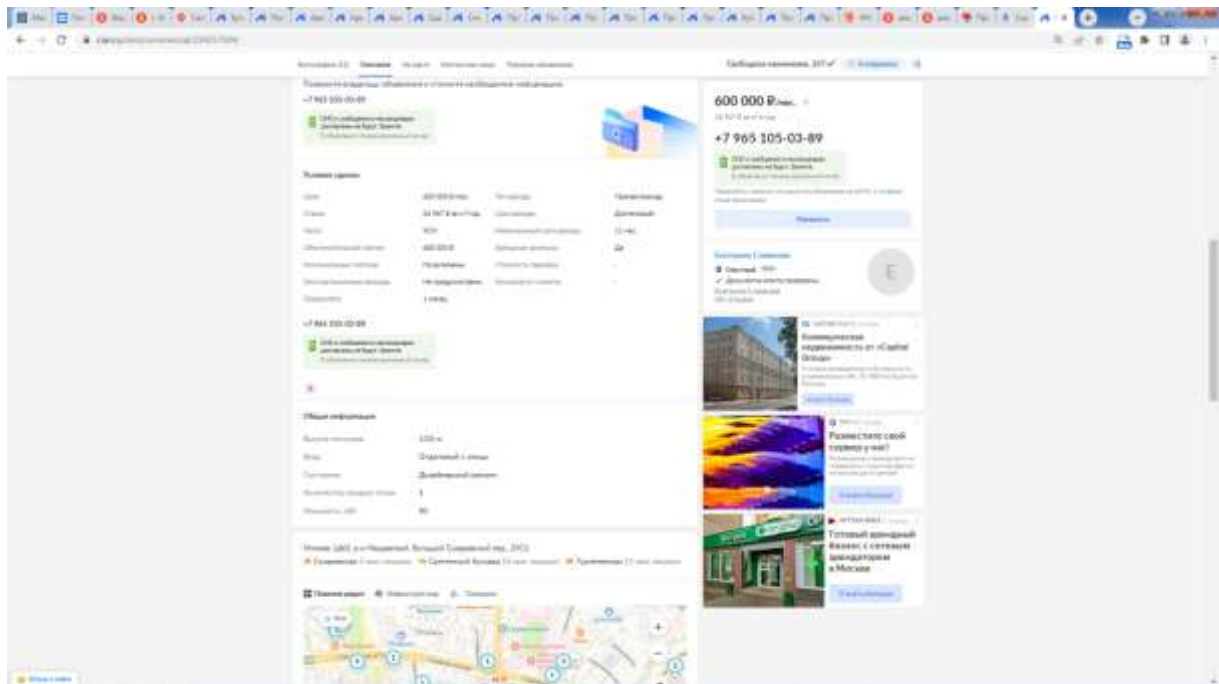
600 000 ₽/мес.

+7 965 105-03-89

Условия сделки

Общая информация

Москва, ЦАО, р-н Мещанский, Большой Сухаревский пер., 19С1

Коммерческая недвижимость от «Capital Group»

Разместите свой тариф у нас!

Готовый арендный бизнес с сетевым арендатором в Москве